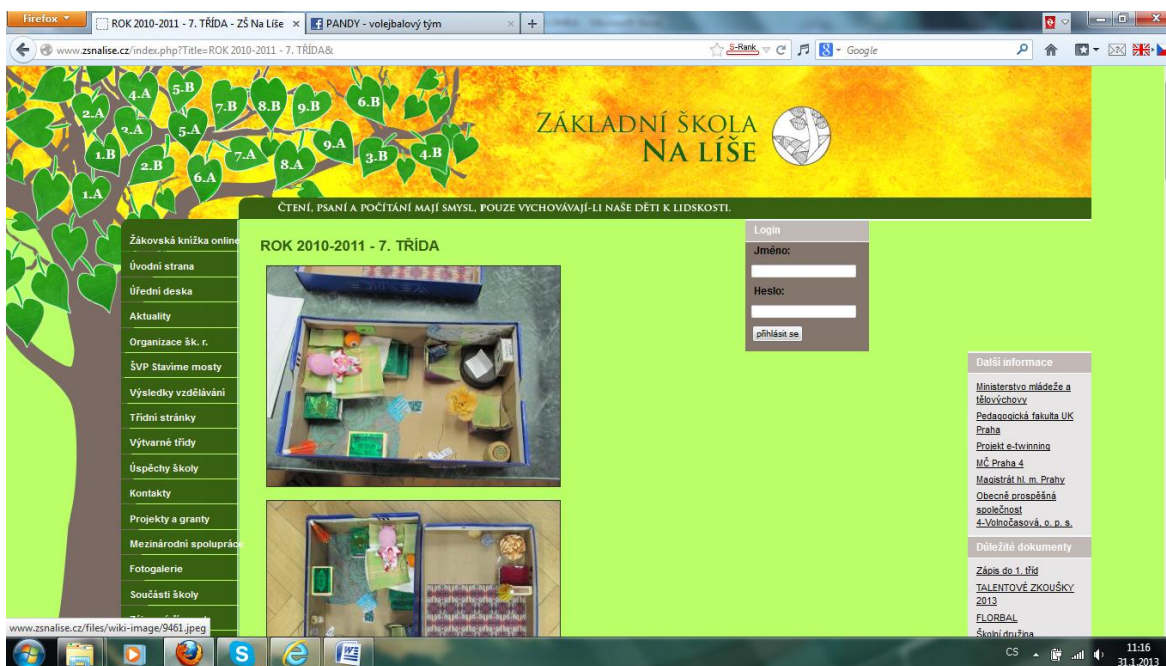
Firefox

ROK 2010-2011 - 7. TŘÍDA - ZŠ Na Líše ×

PANDY - volejbalový tým ×

+

www.zsnalise.cz/index.php?Title=ROK 2010-2011 - 7. TŘÍDA&

S-Rank

Google

4.A 5.B 2.A 3.A 5.A 7.B 8.B 9.B 6.B 1.B 2.B 7.A 8.A 9.A 3.B 4.B 6.A 1.A

ZÁKLADNÍ ŠKOLA NA LÍŠE

ČTENÍ, PSANÍ A POČÍTÁNÍ MAJÍ SMYSL, POUZE VYCHOVÁVAJÍ-LI NAŠE DĚTI K LIDSKOSTI.

Žákovská knížka online
Úvodní strana
Úřední deska
Aktuality
Organizace šk. r.
ŠVP Stavíme mosty
Výsledky vzdělávání
Třídní stránky
Výtvarné třídy
Úspěchy školy
Kontakty
Projekty a granty
Mezinárodní spolupráce
Fotogalerie
Součásti školy

ROK 2010-2011 - 7. TŘÍDA

Login
Jméno:
Heslo:
přihlásit se

Další informace
Ministerstvo mládeže a tělovýchovy
Pedagogická fakulta UK Praha
Projekt e-twinning
MČ Praha 4
Magistrát hl. m. Prahy
Obecně prospěšná společnost 4-Volnočasová, o. p. s.

Důležité dokumenty
Zápis do 1. tříd
TALENTOVÉ ZKOUŠKY 2013
FLORBAL
Školní družina

www.zsnalise.cz/files/wiki-image/9461.jpeg

CS 11:16 31.1.2013